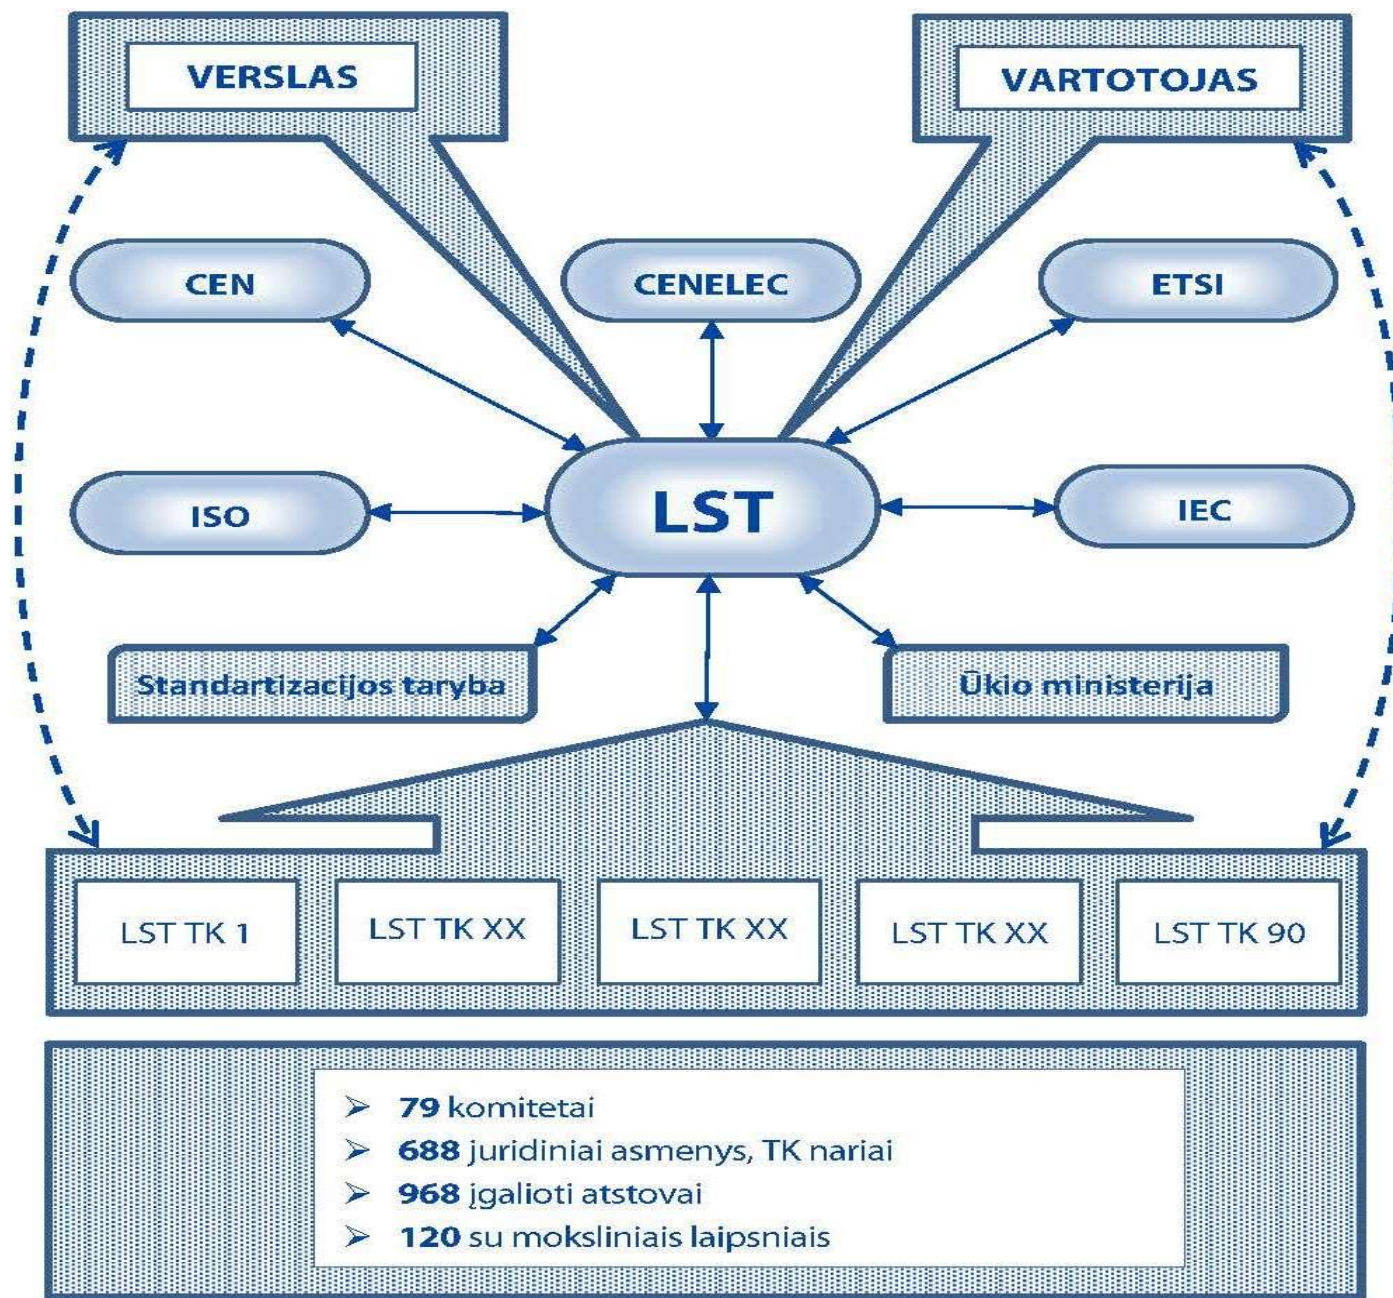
VERSLAS

VARTOTOJAS

CEN

CENELEC

ETSI

ISO

LST

IEC

Standartizacijos taryba

Ūkio ministerija

LST TK 1

LST TK XX

LST TK XX

LST TK XX

LST TK 90

➢ 79 komitetai
➢ 688 juridiniai asmenys, TK nariai
➢ 968 įgalioti atstovai
➢ 120 su moksliniais laipsniais